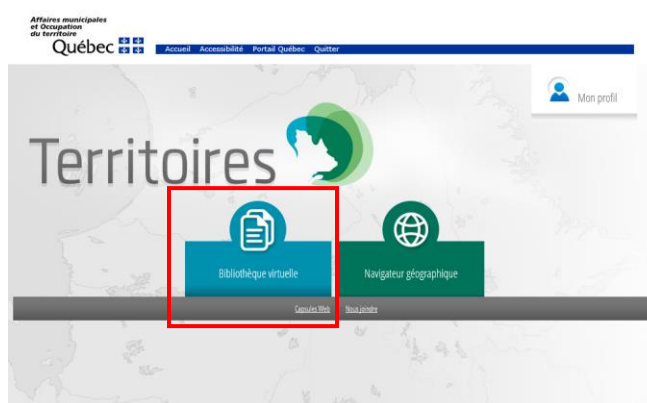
Affaires municipales et Occupation du territoire
Québec

Accueil Accessibilité Portail Québec Quitter

Mon profil

Territoires

Bibliothèque virtuelle

Navigateur géographique

Capsules Web Nous joindre